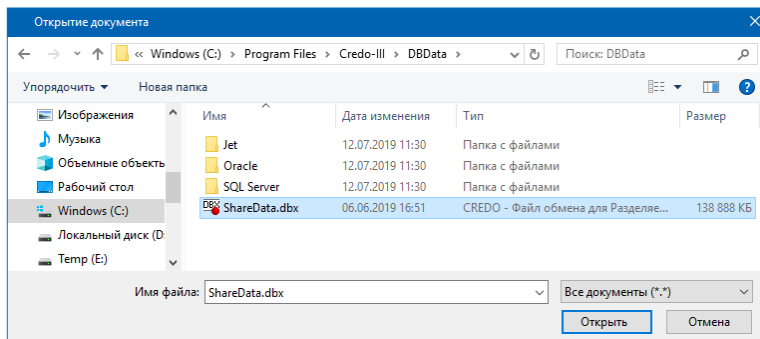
Открытие документа

« Windows (C:) › Program Files › Credo-III › DBData ›

Поиск: DBData

Упорядочить ▾ Новая папка

Изображения
Музыка
Объемные объекть
Рабочий стол
Windows (C:)
Локальный диск (D:
Temp (E:)

| Имя | Дата изменения | Тип | Размер |
|---|---|---|---|
| Jet | 12.07.2019 11:30 | Папка с файлами | |
| Oracle | 12.07.2019 11:30 | Папка с файлами | |
| SQL Server | 12.07.2019 11:30 | Папка с файлами | |
| ShareData.dbx | 06.06.2019 16:51 | CREDO - Файл обмена для Разделяе... | 138 888 КБ |

DBX

Имя файла: ShareData.dbx

Все документы (*.*)

Открыть

Отмена